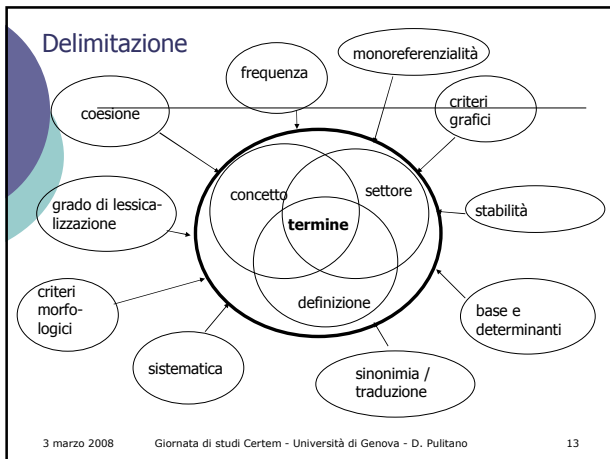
Delimitazione

frequenza

monoreferenzialità

coesione

criteri grafici

grado di lessicalizzazione

concetto

settore

termine

stabilità

criteri morfologici

definizione

base e determinanti

sistematica

sinonimia / traduzione

3 marzo 2008 Giornata di studi Certem - Università di Genova - D. Pulitano 13